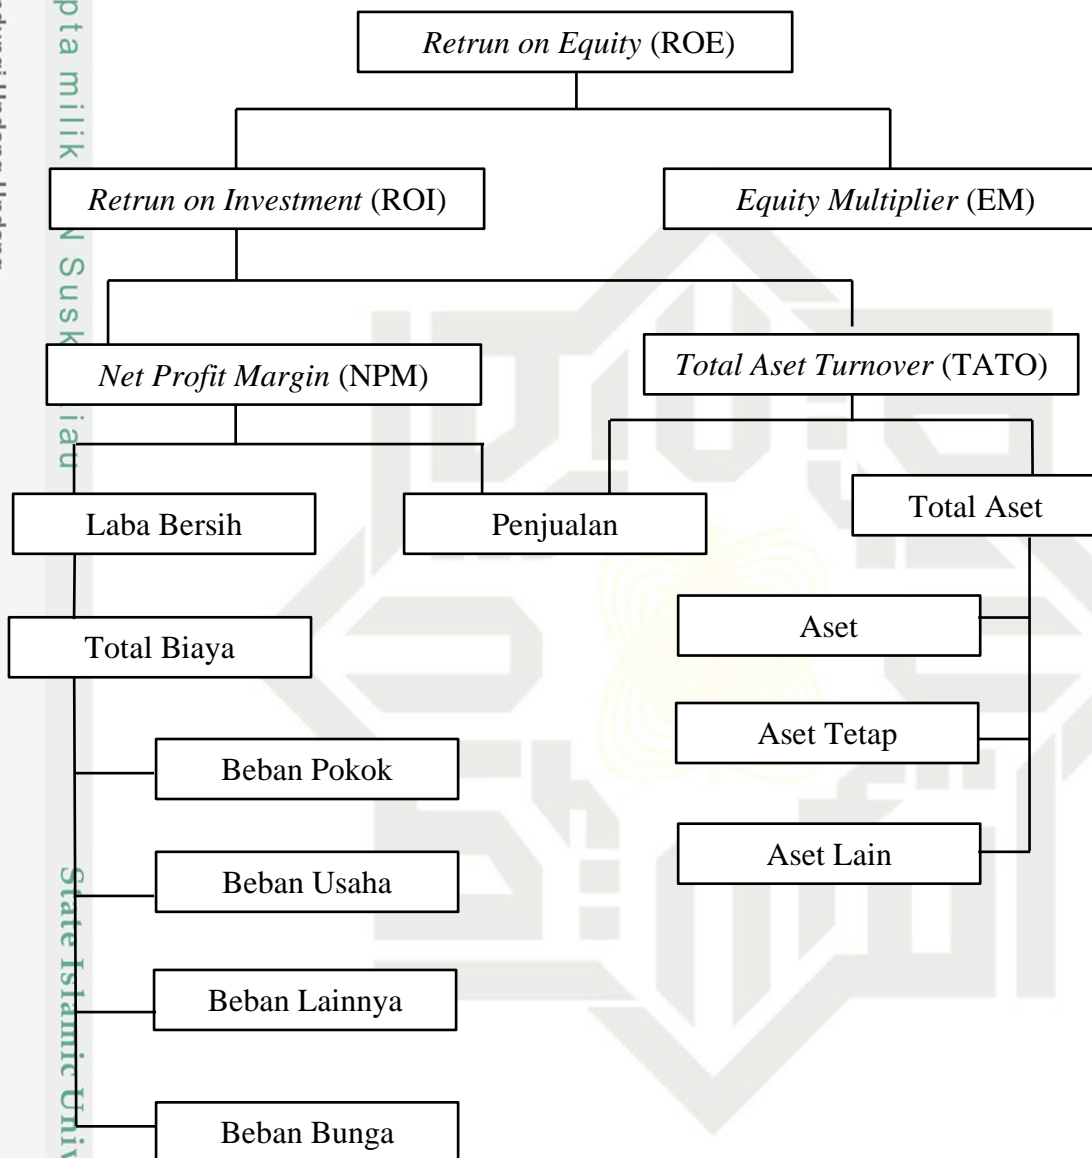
pta milik UIN Suska Riau

Retrun on Equity (ROE)

Retrun on Investment (ROI)

Equity Multiplier (EM)

Net Profit Margin (NPM)

Total Aset Turnover (TATO)

Laba Bersih

Penjualan

Total Aset

Total Biaya

Aset

Aset Tetap

Aset Lain

Beban Pokok

Beban Usaha

Beban Lainnya

Beban Bunga

State Islamic Univ